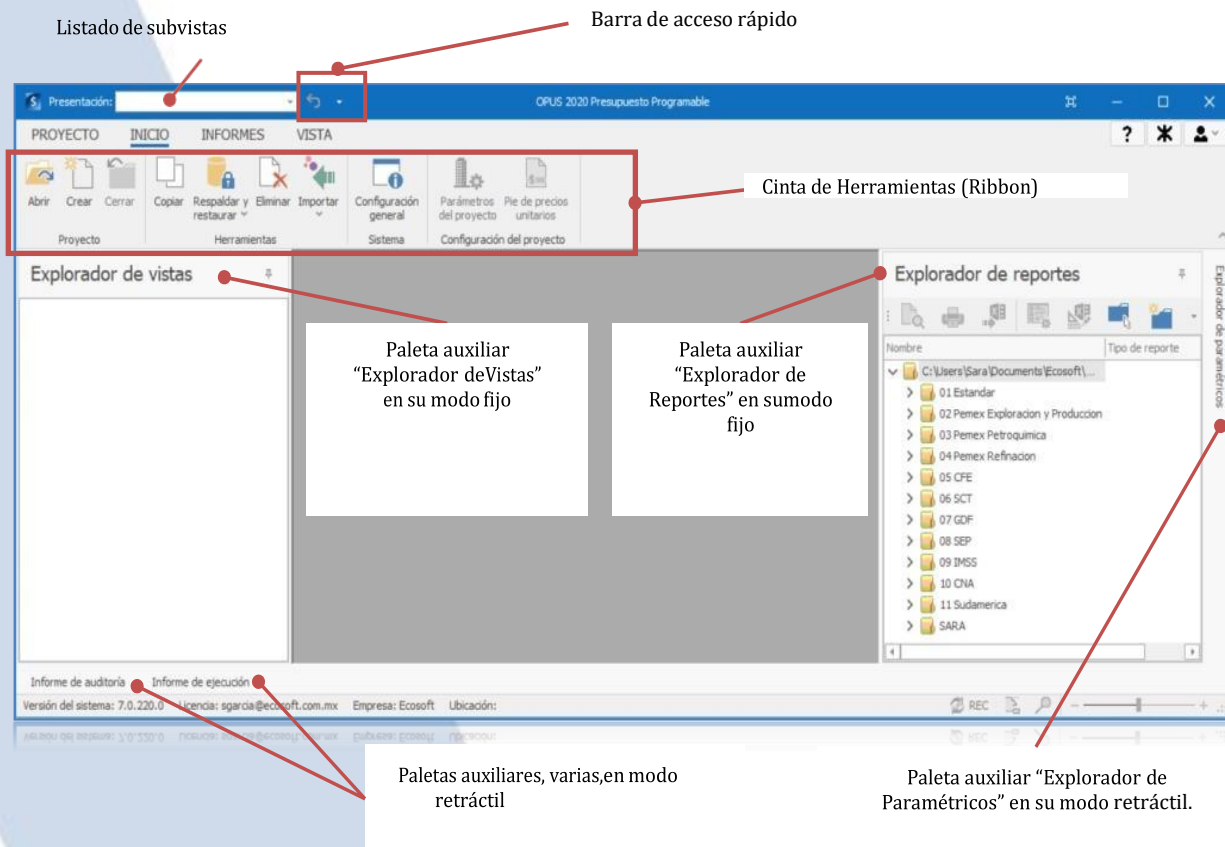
Listado de subvistas

Barra de acceso rápido

Presentación:

OPUS 2020 Presupuesto Programable

PROYECTO INICIO INFORMES VISTA

Abrir Crear Cerrar
Proyecto

Copiar Respaldar y restaurar Eliminar Importar
Herramientas

Configuración general
Sistema

Parámetros del proyecto Pie de precios unitarios
Configuración del proyecto

Cinta de Herramientas (Ribbon)

Explorador de vistas

Paleta auxiliar “Explorador deVistas” en su modo fijo

Paleta auxiliar “Explorador de Reportes” en sumodo fijo

Explorador de reportes

Nombre
Tipo de reporte
C:\Users\Sara\Documents\Ecosoft\...
01 Estandar
02 Pemex Exploracion y Produccion
03 Pemex Petroquimica
04 Pemex Refinacion
05 CFE
06 SCT
07 GDF
08 SEP
09 IMSS
10 CNA
11 Sudamerica
SARA

Explorador de paramétricos

Informe de auditoría Informe de ejecución

Versión del sistema: 7.0.220.0 Licencia: sgarcia@ecosoft.com.mx Empresa: Ecosoft Ubicación:

REC

Paletas auxiliares, varias,en modo retráctil

Paleta auxiliar “Explorador de Paramétricos” en su modo retráctil.